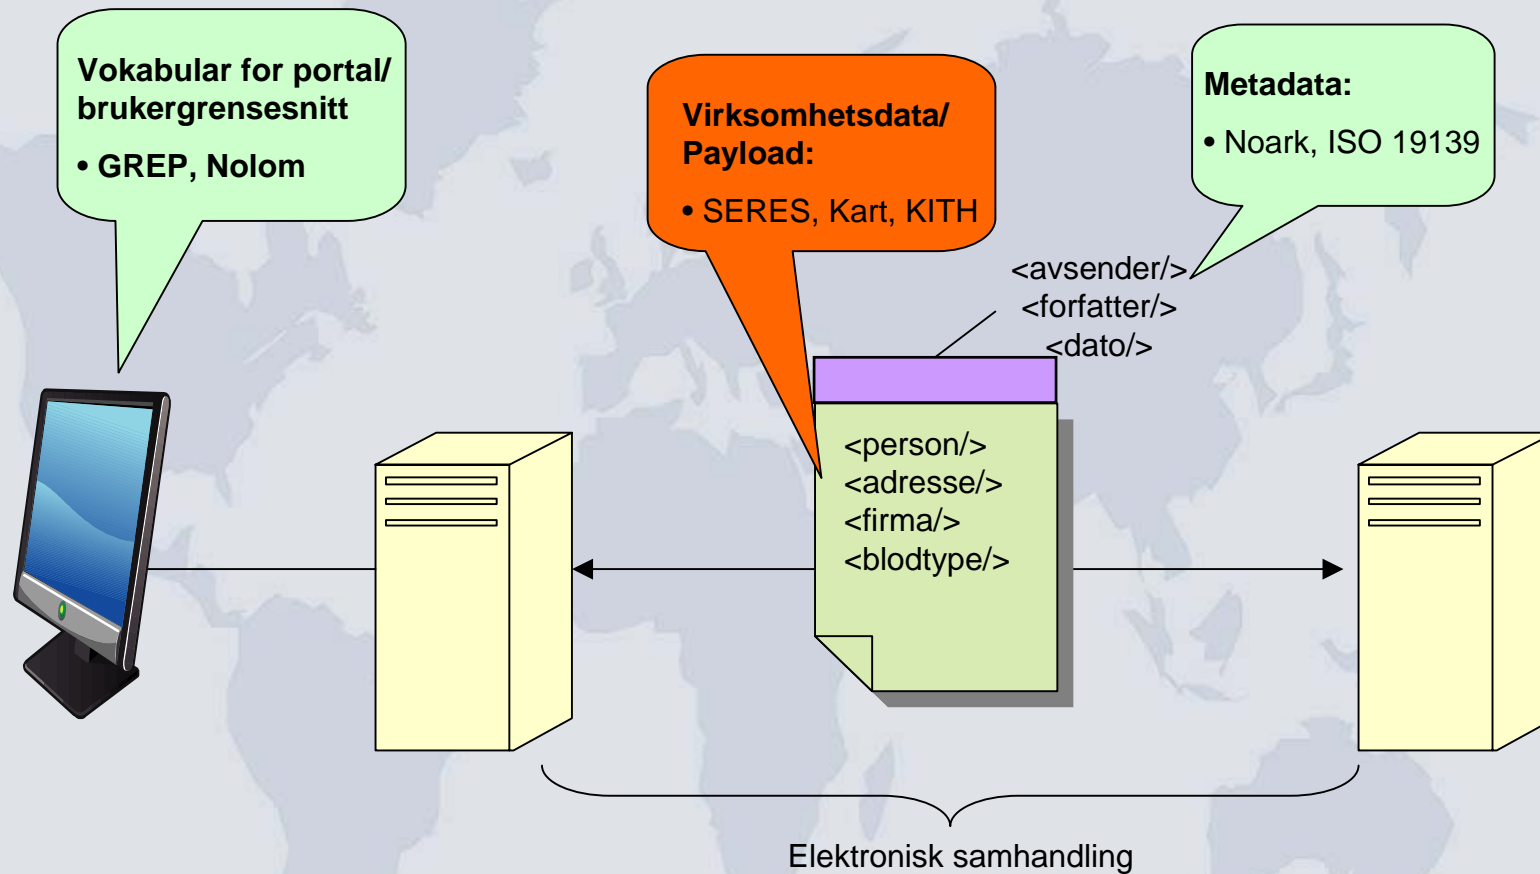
Vokabular for portal/ brukergrensesnitt

• GREP, Nolom

Virksomhetsdata/ Payload:

• SERES, Kart, KITH

Metadata:

• Noark, ISO 19139

<avsender/>
<forfatter/>
<dato/>

<person/>
<adresse/>
<firma/>
<blodtype/>

Elektronisk samhandling